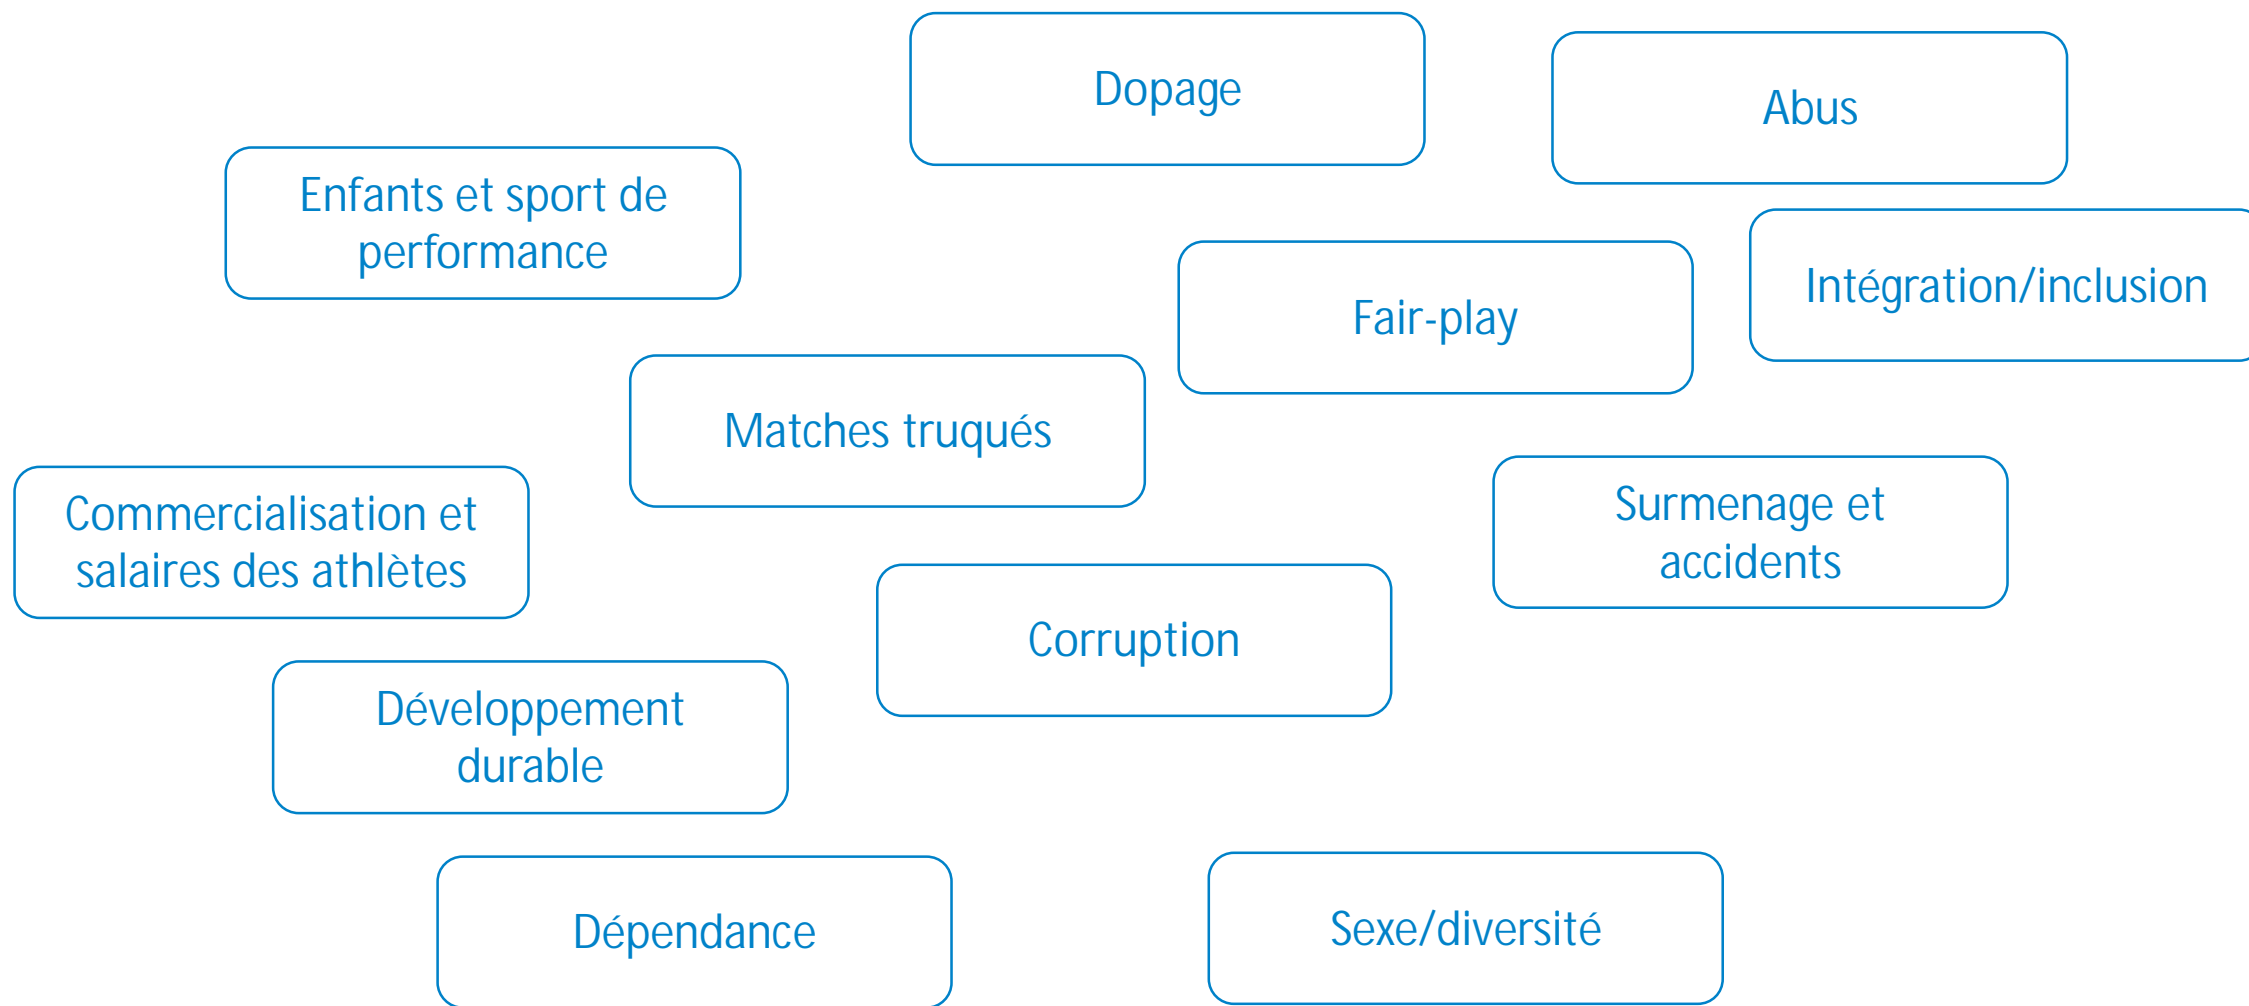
Dopage

Abus

Enfants et sport de performance

Fair-play

Intégration/inclusion

Matches truqués

Commercialisation et salaires des athlètes

Surmenage et accidents

Corruption

Développement durable

Dépendance

Sexe/diversité